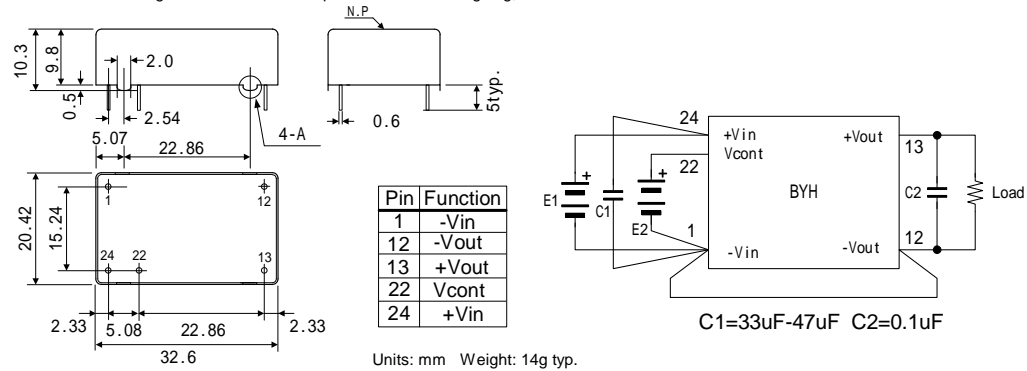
N.P

10.3
9.8
0.5
2.0
2.54
5typ.
0.6
4-A
5.07
22.86

20.42
15.24
1
12
24
22
13
2.33
5.08
22.86
2.33
32.6

| Pin | Function |
|---|---|
| 1 | -Vin |
| 12 | -Vout |
| 13 | +Vout |
| 22 | Vcont |
| 24 | +Vin |

Units: mm Weight: 14g typ.

24
+Vin
Vcont
22
+Vout
13
BYH
E1
C1
E2
1
-Vin
-Vout
12
C2
Load

C1=33uF-47uF C2=0.1uF